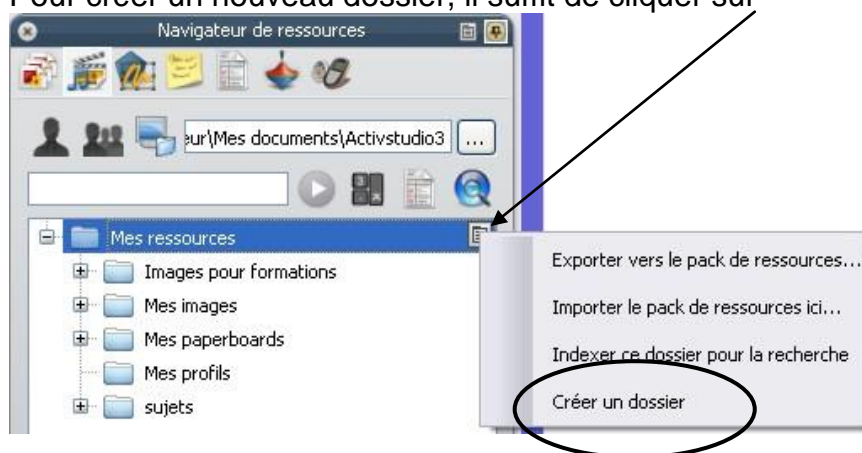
Pour créer un nouveau dossier, il suffit de cliquer sur

Navigateur de ressources

eur\Mes documents\Activstudio3

...

Mes ressources

Images pour formations

Mes images

Mes paperboards

Mes profils

sujets

Exporter vers le pack de ressources...

Importer le pack de ressources ici...

Indexer ce dossier pour la recherche

Créer un dossier